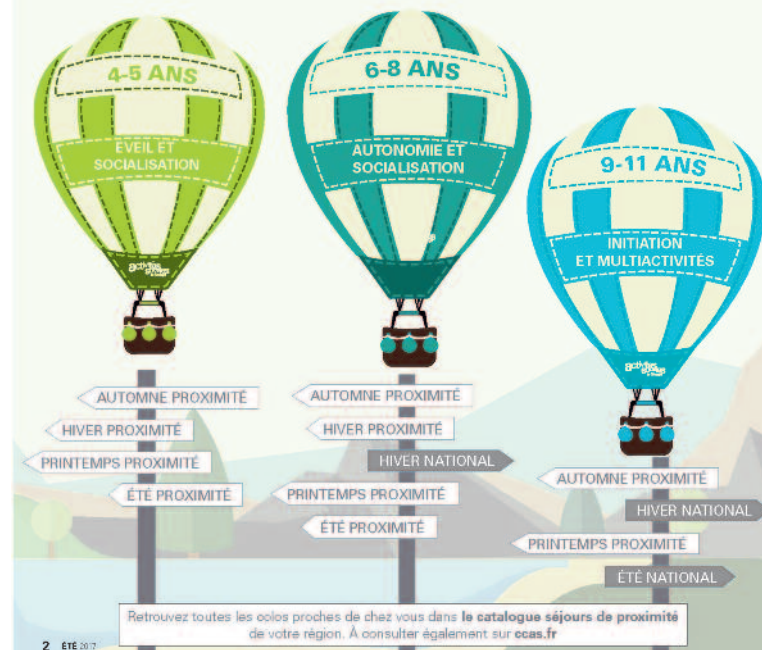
4-5 ANS

ÉVEIL ET SOCIALISATION

6-8 ANS

AUTONOMIE ET SOCIALISATION

9-11 ANS

INITIATION ET MULTIACTIVITÉS

AUTOMNE PROXIMITÉ

HIVER PROXIMITÉ

PRINTEMPS PROXIMITÉ

ÉTÉ PROXIMITÉ

AUTOMNE PROXIMITÉ

HIVER PROXIMITÉ

HIVER NATIONAL

PRINTEMPS PROXIMITÉ

ÉTÉ PROXIMITÉ

AUTOMNE PROXIMITÉ

HIVER NATIONAL

PRINTEMPS PROXIMITÉ

ÉTÉ NATIONAL

Retrouvez toutes les colos proches de chez vous dans le catalogue séjours de proximité de votre région. À consulter également sur ccas.fr

2 ÉTÉ 2017